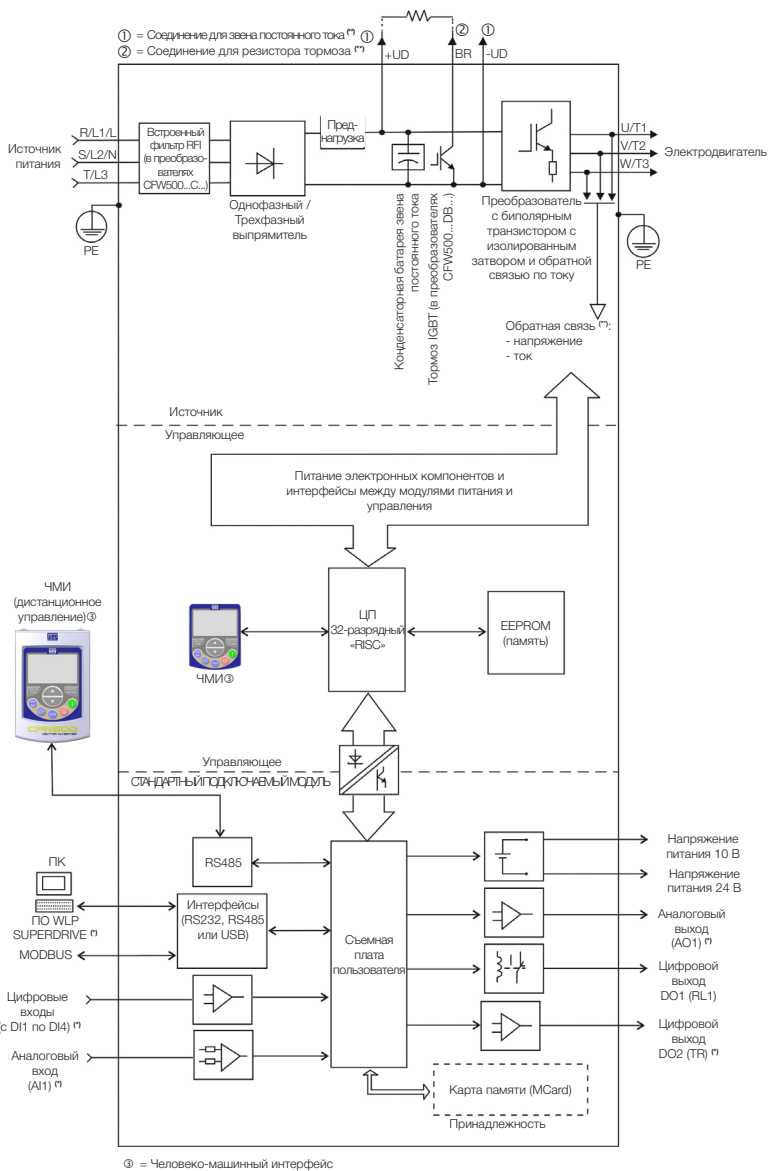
① = Соединение для звена постоянного тока (*)
② = Соединение для резистора тормоза (*)

① ② ①
+UD BR -UD

Источник питания
R/L1/L
S/L2/N
T/L3
PE

Встроенный фильтр RFI (в преобразователях CFW500...C...)

Однофазный / Трехфазный выпрямитель

Преднагрузка

Конденсаторная батарея звена постоянного тока

Тормоз IGBT (в преобразователях CFW500...DB...)

Преобразователь с биполярным транзистором с изолированным затвором и обратной связью по току

U/T1
V/T2
W/T3
Электродвигатель
PE

Обратная связь (*):
- напряжение
- ток

Источник
Управляющее

Питание электронных компонентов и интерфейсы между модулями питания и управления

ЧМИ (дистанционное управление)③

ЦП 32-разрядный «RISC»

EEPROM (память)

ЧМИ③

Управляющее
СТАНДАРТНЫЙ ПОДКЛЮЧАЕМЫЙ МОДУЛЬ

ПК
ПО WLP SUPERDRIVE (*)
MODBUS

RS485

Интерфейсы (RS232, RS485 или USB)

Съемная плата пользователя

Цифровые входы (с DI1 по DI4) (*)

Аналоговый вход (AI1) (*)

Напряжение питания 10 В
Напряжение питания 24 В
Аналоговый выход (AO1) (*)
Цифровой выход DO1 (RL1)
Цифровой выход DO2 (TR) (*)

Карта памяти (MCard)
Принадлежность

③ = Человеко-машинный интерфейс